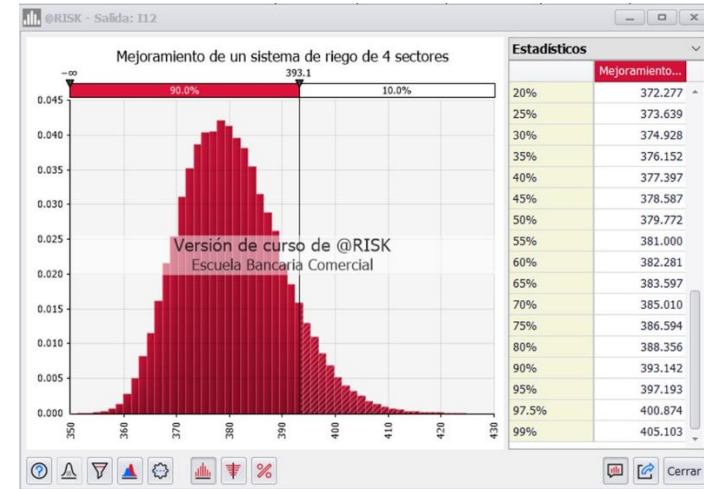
@RISK - Salida: I12

Mejoramiento de un sistema de riego de 4 sectores

$-\infty$ 393.1

90.0% 10.0%

0.045
0.040
0.035
0.030
0.025
0.020
0.015
0.010
0.005
0.000

350 360 370 380 390 400 410 420 430

Versión de curso de @RISK
Escuela Bancaria Comercial

| Estadísticos | Mejoramiento... |
|---|---|
| 20% | 372.277 |
| 25% | 373.639 |
| 30% | 374.928 |
| 35% | 376.152 |
| 40% | 377.397 |
| 45% | 378.587 |
| 50% | 379.772 |
| 55% | 381.000 |
| 60% | 382.281 |
| 65% | 383.597 |
| 70% | 385.010 |
| 75% | 386.594 |
| 80% | 388.356 |
| 90% | 393.142 |
| 95% | 397.193 |
| 97.5% | 400.874 |
| 99% | 405.103 |

Cerrar